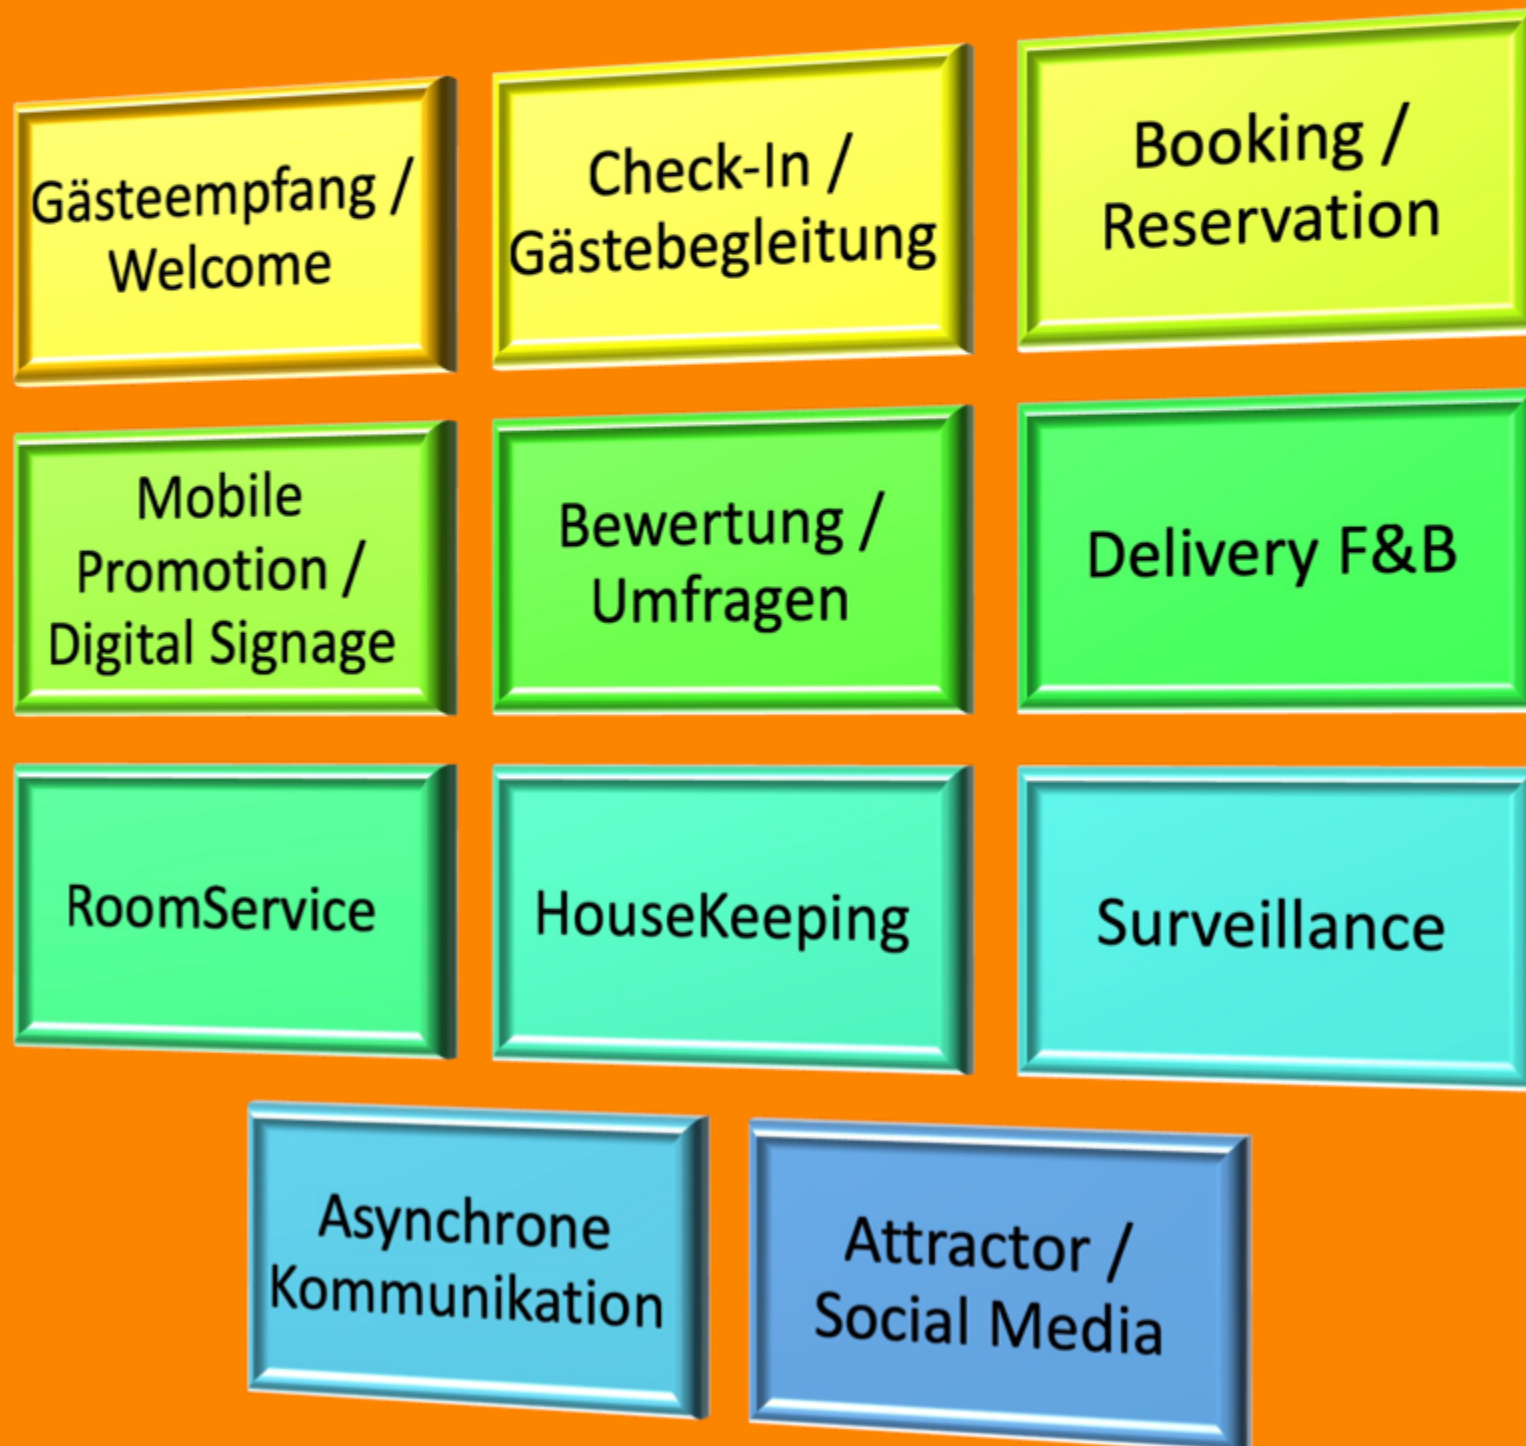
Gästeempfang / Welcome

Check-In / Gästebegleitung

Booking / Reservation

Mobile Promotion / Digital Signage

Bewertung / Umfragen

Delivery F&B

RoomService

HouseKeeping

Surveillance

Asynchrone Kommunikation

Attractor / Social Media